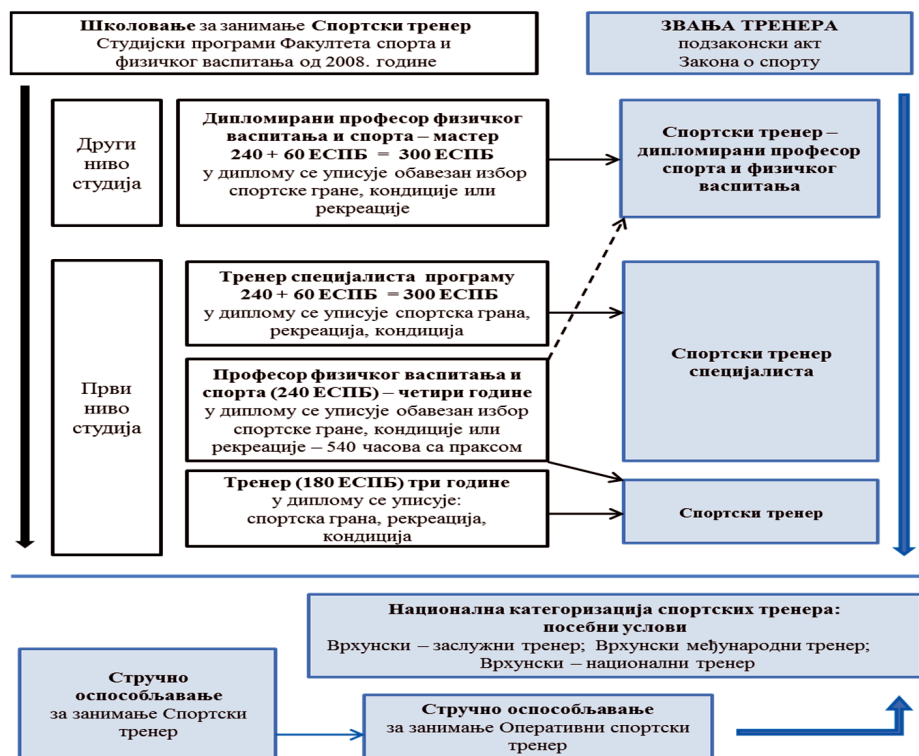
**Школовање** за занимање **Спортски тренер**
Студијски програми Факултета спорта и физичког васпитања од 2008. године

**ЗВАЊА ТРЕНЕРА**
подзаконски акт
Закона о спорту

Други ниво студија

**Дипломирани професор физичког васпитања и спорта – мастер**
**240 + 60 ЕСПБ = 300 ЕСПБ**
у диплому се уписује обавезан избор спортске гране, кондиције или рекреације

**Спортски тренер – дипломирани професор спорта и физичког васпитања**

Први ниво студија

**Тренер специјалиста програму**
**240 + 60 ЕСПБ = 300 ЕСПБ**
у диплому се уписује спортска грана, рекреација, кондиција

**Професор физичког васпитања и спорта (240 ЕСПБ) – четири године**
у диплому се уписује обавезан избор спортске гране, кондиције или рекреације – 540 часова са праксом

**Спортски тренер специјалиста**

**Тренер (180 ЕСПБ) три године**
у диплому се уписује:
спортска грана, рекреација, кондиција

**Спортски тренер**

**Национална категоризација спортских тренера: посебни услови**
Врхунски – заслужни тренер; Врхунски међународни тренер;
Врхунски – национални тренер

**Стручно оспособљавање**
за занимање Спортски тренер

**Стручно оспособљавање**
за занимање Оперативни спортски тренер